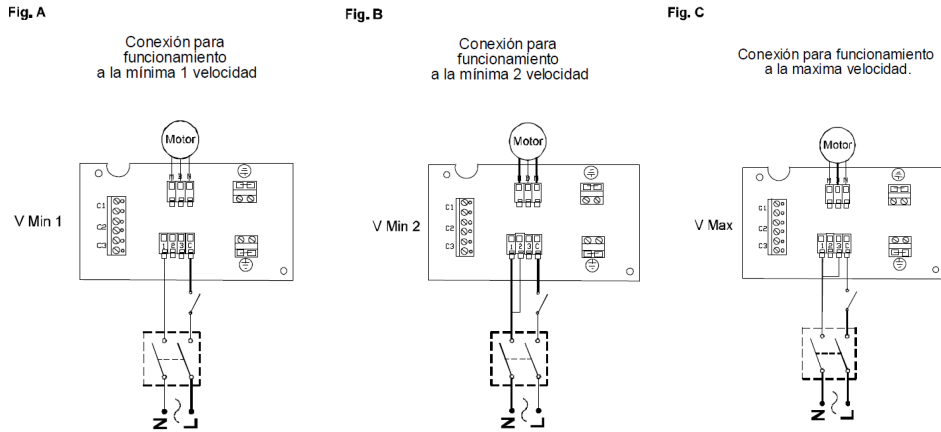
Fig. A

Conexión para funcionamiento a la mínima 1 velocidad

Motor

M 3 N

C1
C2
C3

1 2 3 C

V Min 1

N
L

Fig. B

Conexión para funcionamiento a la mínima 2 velocidad

Motor

C1
C2
C3

1 2 3 C

V Min 2

N
L

Fig. C

Conexión para funcionamiento a la maxima velocidad.

Motor

M 3 N

C1
C2
C3

1 2 3 C

V Max

N
L